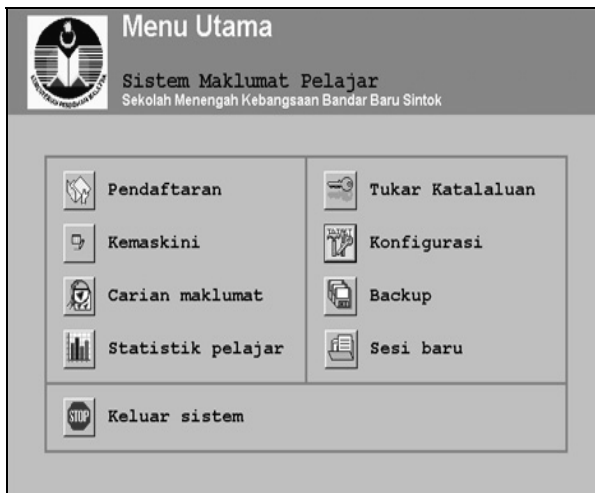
KEMENTERIAN PENDIDIKAN MALAYSIA

Menu Utama

Sistem Maklumat Pelajar
Sekolah Menengah Kebangsaan Bandar Baru Sintok

Pendaftaran
Kemaskini
Carian maklumat
Statistik pelajar

Tukar Katalaluan
Konfigurasi
Backup
Sesi baru

STOP Keluar sistem